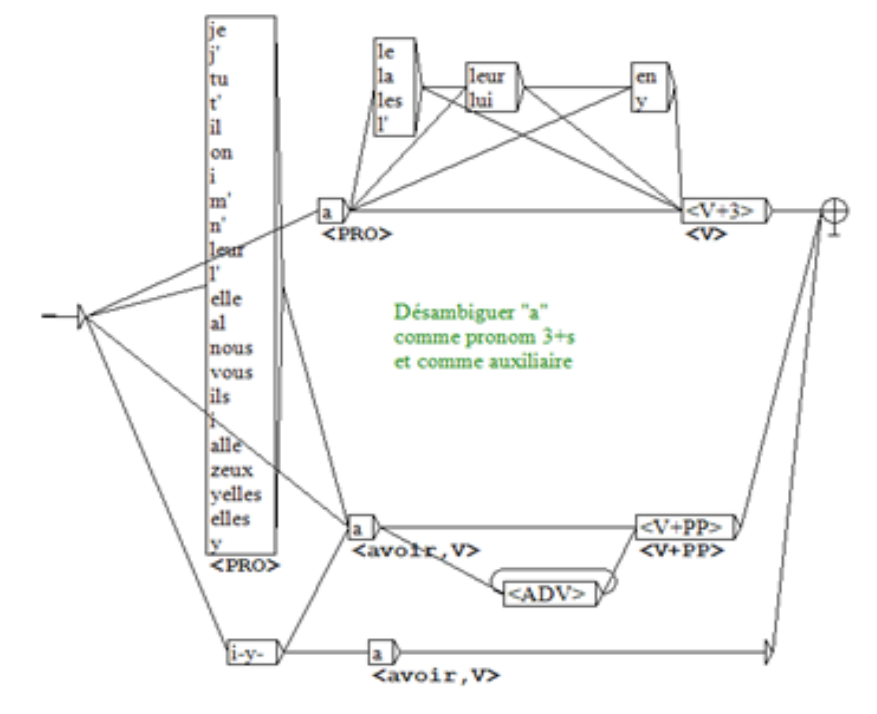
je
j'
tu
t'
il
on
i
m'
n'
leur
l'
elle
al
nous
vous
ils
i
alle
zeux
yelles
elles
y'
<PRO>

le
la
les
l'

leur
lui

en
y

a
<PRO>

<V+3>
<V>

Désambiguer "a" comme pronom 3+s et comme auxiliaire

a
<avoir,V>

<V+PP>
<V+PP>

<ADV>

i-y-

a
<avoir,V>